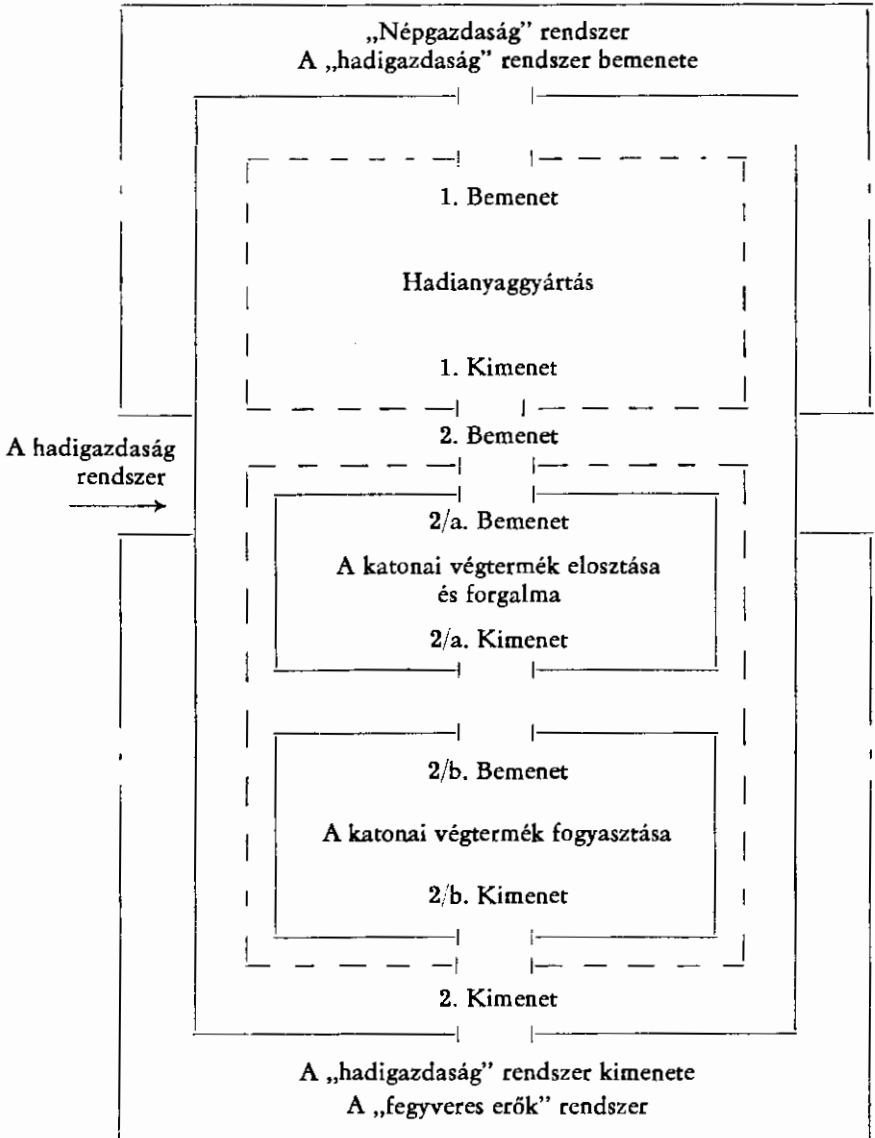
„Népgazdaság" rendszer
A „hadigazdaság" rendszer bemenete

1. Bemenet

Hadianyaggyártás

1. Kimenet

2. Bemenet

A hadigazdaság rendszer

2/a. Bemenet

A katonai végtermék elosztása és forgalma

2/a. Kimenet

2/b. Bemenet

A katonai végtermék fogyasztása

2/b. Kimenet

2. Kimenet

A „hadigazdaság" rendszer kimenete
A „fegyveres erők" rendszer